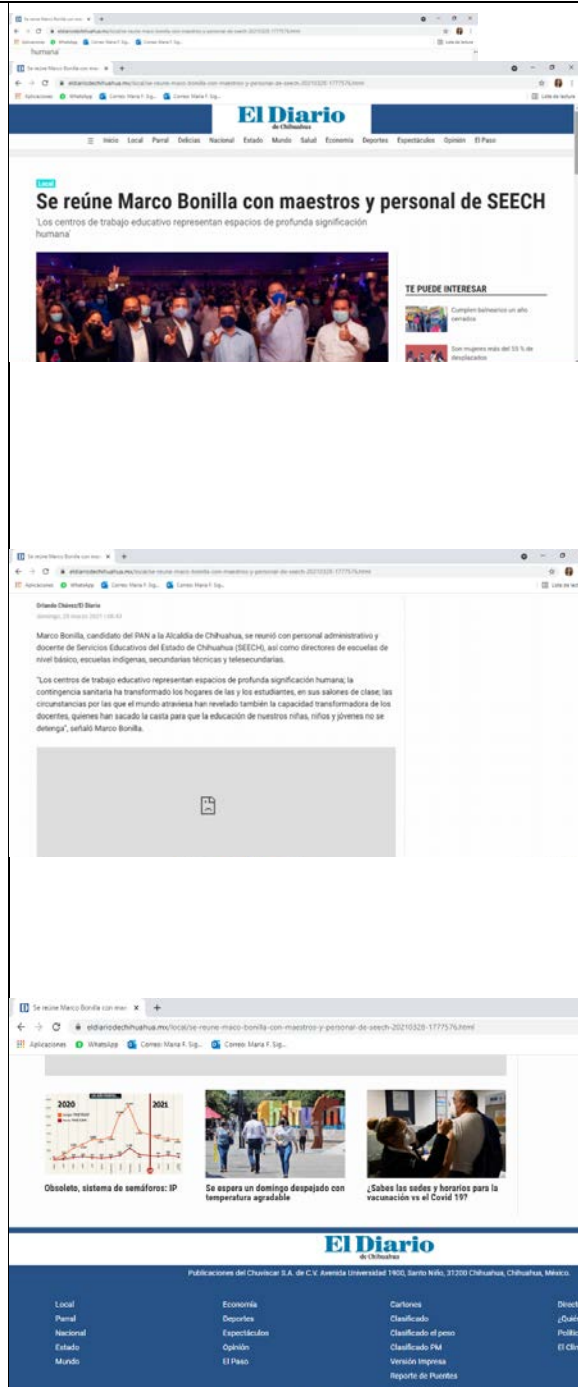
Se reúne Marco Bonilla con mae ×  +
eldiariodechihuahua.mx/local/se-reune-marco-bonilla-con-maestros-y-personal-de-seech-20210328-1777576.html
Aplicaciones  WhatsApp  Correo: María F. Sig...  Correo: María F. Sig...
Lista de lectura
humana'

Se reúne Marco Bonilla con mae ×  +
eldiariodechihuahua.mx/local/se-reune-marco-bonilla-con-maestros-y-personal-de-seech-20210328-1777576.html
Aplicaciones  WhatsApp  Correo: María F. Sig...  Correo: María F. Sig...
Lista de lectura

El Diario
de Chihuahua

Inicio  Local  Parral  Delicias  Nacional  Estado  Mundo  Salud  Economía  Deportes  Espectáculos  Opinión  El Paso

Local

Se reúne Marco Bonilla con maestros y personal de SEECH

'Los centros de trabajo educativo representan espacios de profunda significación humana'

TE PUEDE INTERESAR

Cumplen balnearios un año cerrados

Son mujeres más del 55 % de desplazados

Se reúne Marco Bonilla con mae ×  +
eldiariodechihuahua.mx/local/se-reune-marco-bonilla-con-maestros-y-personal-de-seech-20210328-1777576.html
Aplicaciones  WhatsApp  Correo: María F. Sig...  Correo: María F. Sig...
Lista de lectura

Orlando Chávez/El Diario
domingo, 28 marzo 2021 | 08:43

Marco Bonilla, candidato del PAN a la Alcaldía de Chihuahua, se reunió con personal administrativo y docente de Servicios Educativos del Estado de Chihuahua (SEECH), así como directores de escuelas de nivel básico, escuelas indígenas, secundarias técnicas y telesecundarias.

"Los centros de trabajo educativo representan espacios de profunda significación humana; la contingencia sanitaria ha transformado los hogares de las y los estudiantes, en sus salones de clase; las circunstancias por las que el mundo atraviesa han revelado también la capacidad transformadora de los docentes, quienes han sacado la casta para que la educación de nuestros niñas, niños y jóvenes no se detenga", señaló Marco Bonilla.

Se reúne Marco Bonilla con mae ×  +
eldiariodechihuahua.mx/local/se-reune-marco-bonilla-con-maestros-y-personal-de-seech-20210328-1777576.html
Aplicaciones  WhatsApp  Correo: María F. Sig...  Correo: María F. Sig...

2020  2021

Obsoleto, sistema de semáforos: IP

Se espera un domingo despejado con temperatura agradable

¿Sabes las sedes y horarios para la vacunación vs el Covid 19?

El Diario
de Chihuahua

Publicaciones del Chuviscar S.A. de C.V. Avenida Universidad 1900, Santo Niño, 31200 Chihuahua, Chihuahua, México.

Local
Parral
Nacional
Estado
Mundo

Economía
Deportes
Espectáculos
Opinión
El Paso

Cartones
Clasificado
Clasificado el peso
Clasificado PM
Versión Impresa
Reporte de Puentes

Direct
¿Quié
Políti
El Clir